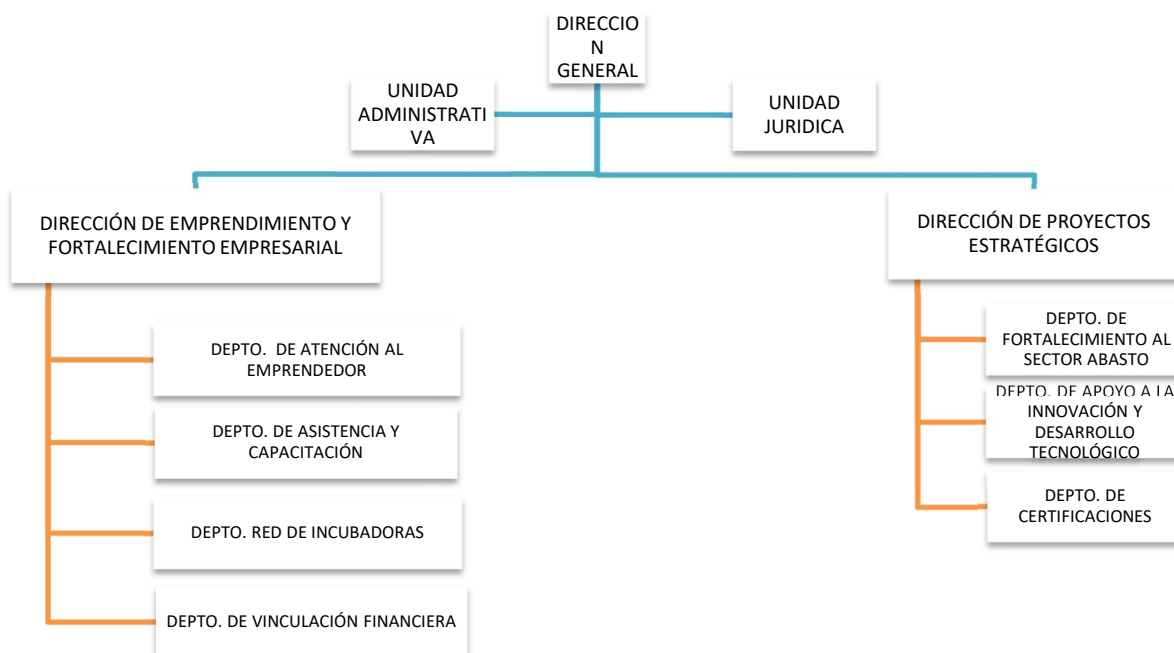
DIRECCIO N GENERAL

UNIDAD ADMINISTRATI VA

UNIDAD JURIDICA

DIRECCIÓN DE EMPRENDIMIENTO Y FORTALECIMIENTO EMPRESARIAL

DEPTO. DE ATENCIÓN AL EMPRENDEDOR

DEPTO. DE ASISTENCIA Y CAPACITACIÓN

DEPTO. RED DE INCUBADORAS

DEPTO. DE VINCULACIÓN FINANCIERA

DIRECCIÓN DE PROYECTOS ESTRATÉGICOS

DEPTO. DE FORTALECIMIENTO AL SECTOR ABASTO

DEPTO. DE APOYO A LA INNOVACIÓN Y DESARROLLO TECNOLÓGICO

DEPTO. DE CERTIFICACIONES